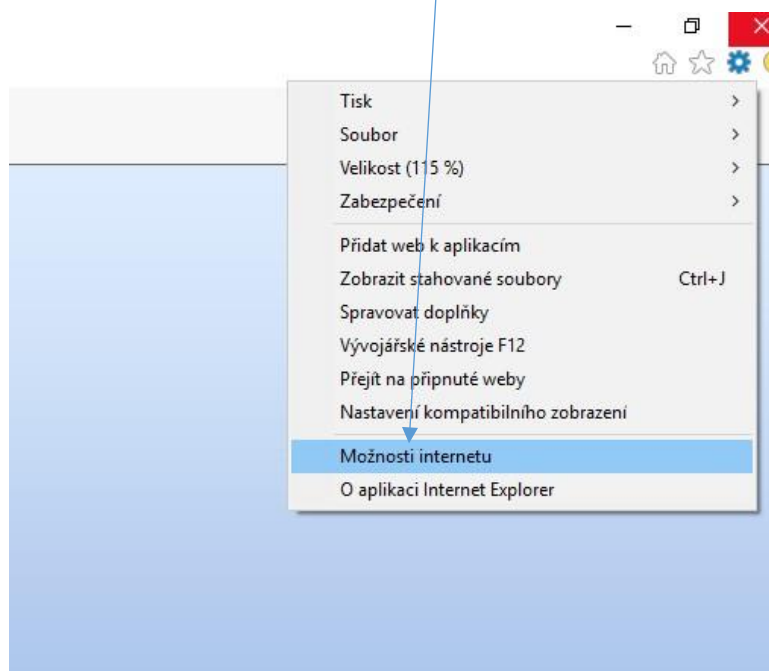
Tisk
Soubor
Velikost (115 %)
Zabezpečení
Přidat web k aplikacím
Zobrazit stahované soubory Ctrl+J
Spravovat doplňky
Vývojářské nástroje F12
Přejít na připnuté weby
Nastavení kompatibilního zobrazení
Možnosti internetu
O aplikaci Internet Explorer